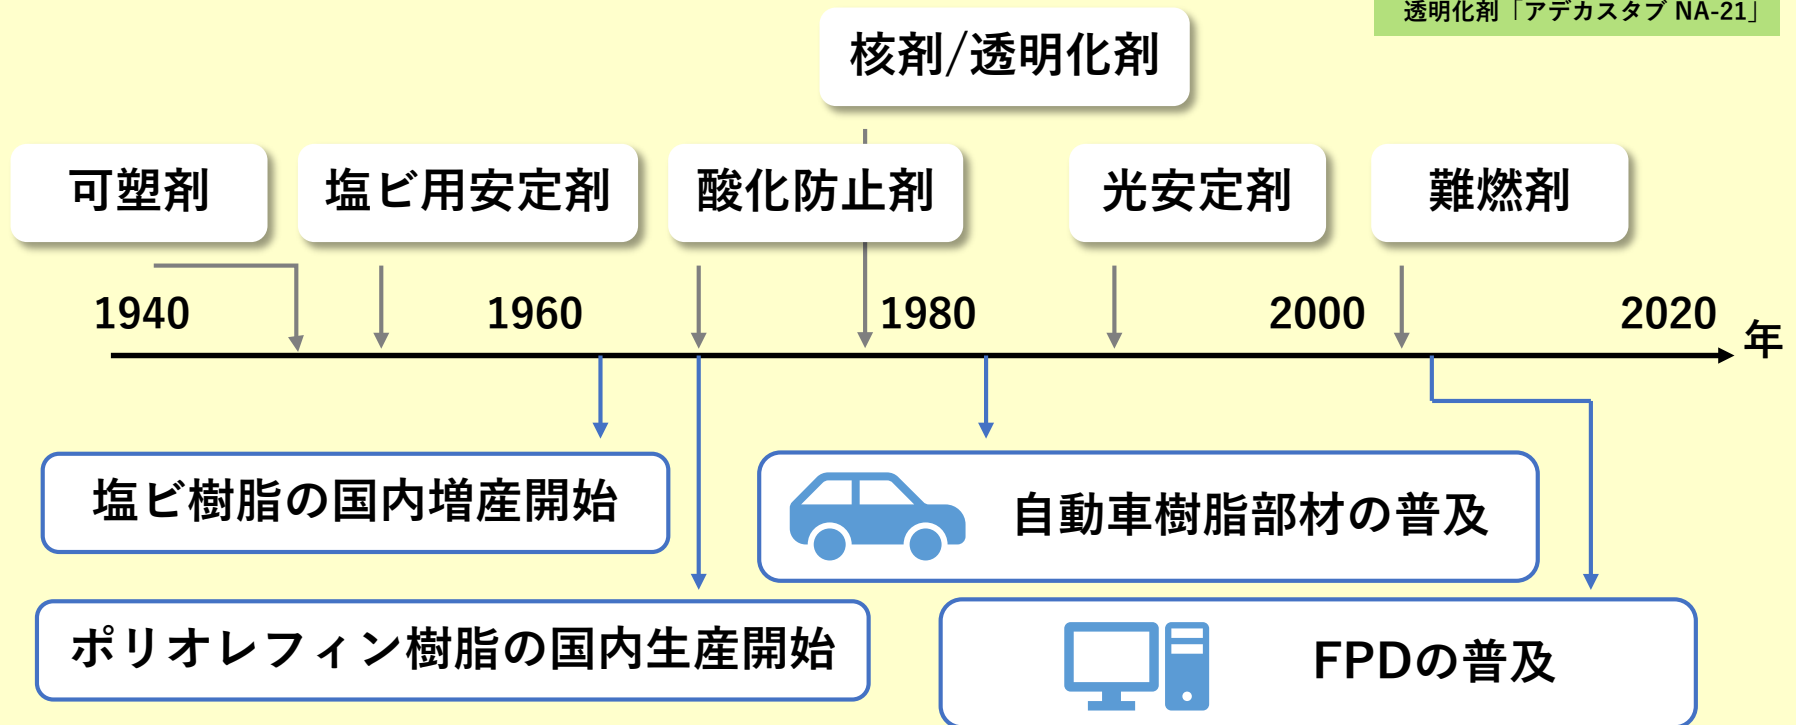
透明化剤「アデカスタブ NA-21」

核剤/透明化剤

可塑剤

塩ビ用安定剤

酸化防止剤

光安定剤

難燃剤

1940

1960

1980

2000

2020

年

塩ビ樹脂の国内増産開始

自動車樹脂部材の普及

ポリオレフィン樹脂の国内生産開始

FPDの普及